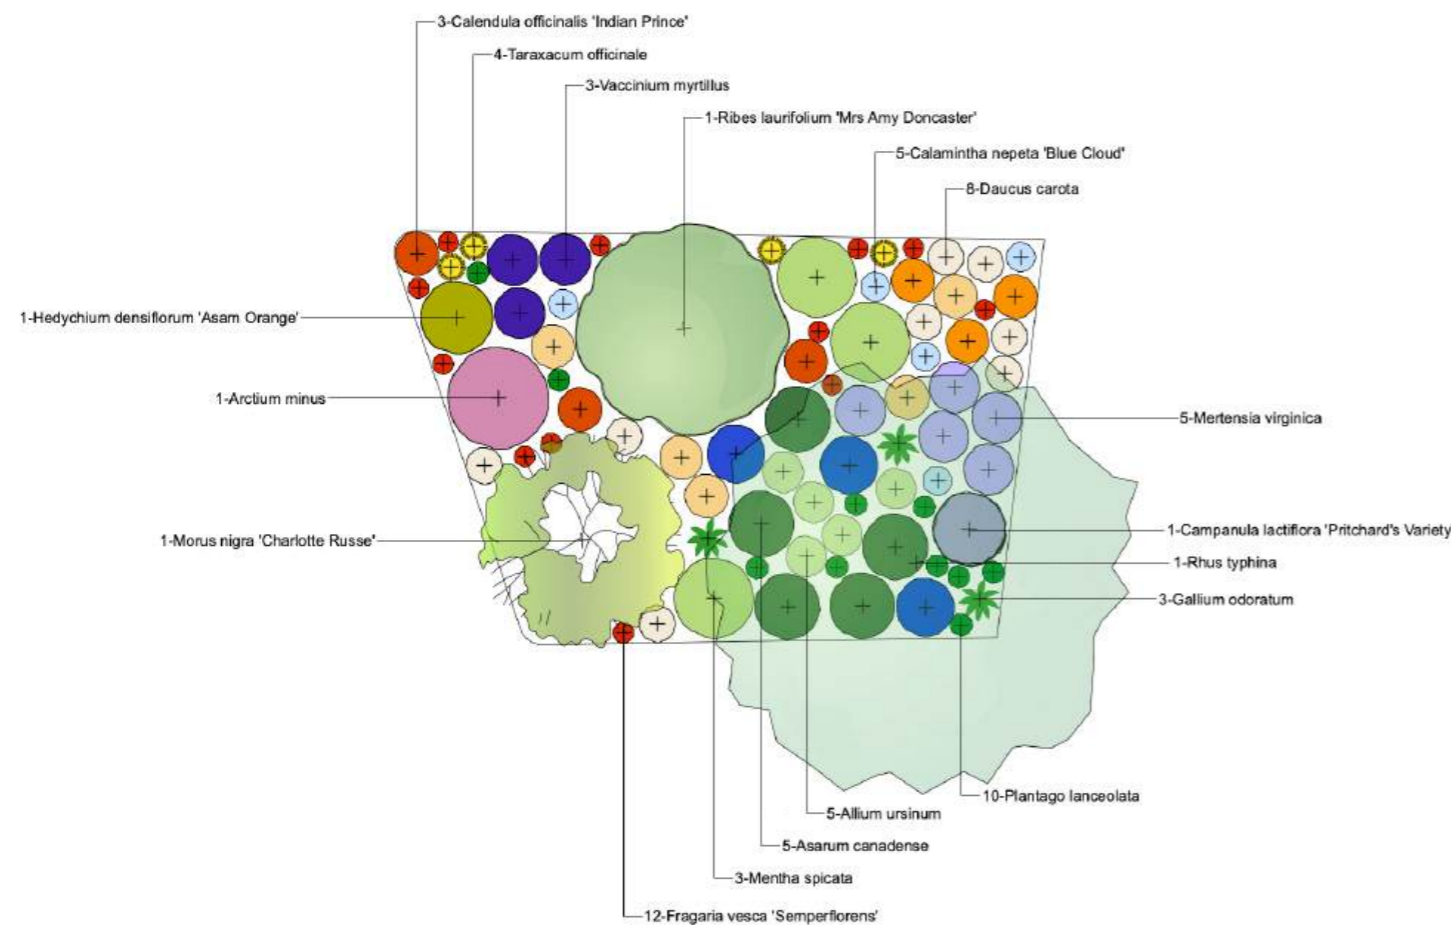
3-Calendula officinalis 'Indian Prince'

4-Taraxacum officinale

3-Vaccinium myrtillus

1-Ribes laurifolium 'Mrs Amy Doncaster'

5-Calamintha nepeta 'Blue Cloud'

8-Daucus carota

1-Hedychium densiflorum 'Asam Orange'

1-Arctium minus

5-Mertensia virginica

1-Morus nigra 'Charlotte Russe'

1-Campanula lactiflora 'Pritchard's Variety

1-Rhus typhina

3-Gallium odoratum

10-Plantago lanceolata

5-Allium ursinum

5-Asarum canadense

3-Mentha spicata

12-Fragaria vesca 'Semperflorens'